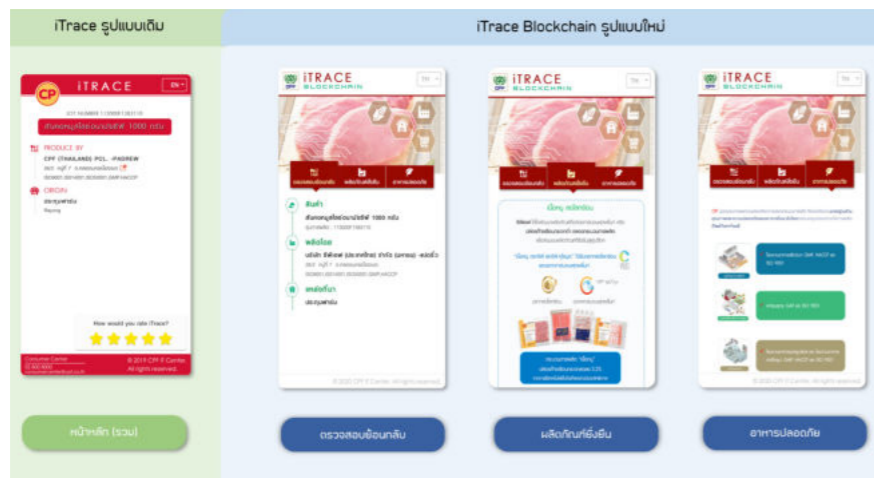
iTrace รูปแบบเดิม

iTrace Blockchain รูปแบบใหม่

iTRACE

EN

สันคอหมูสไลซ์อนามัยซีพี 1000 กรัม

PRODUCED BY

CPF (THAILAND) PCL. -PADREW

ORIGIN

ประเทศไทย

How would you rate iTrace?

Consumer Center

© 2019 CPF IT Center. All rights reserved.

iTRACE BLOCKCHAIN

TH

สินค้า

สันคอหมูสไลซ์อนามัยซีพี 1000 กรัม

ผลิตโดย

บริษัท ซีพีเอฟ (ประเทศไทย) จำกัด (มหาชน) -แปดริ้ว

แหล่งที่มา

ประเทศไทย

iTRACE BLOCKCHAIN

TH

iTRACE BLOCKCHAIN

TH

หน้าหลัก (รวม)

ตรวจสอบย้อนกลับ

ผลิตภัณฑ์ยั่งยืน

อาหารปลอดภัย